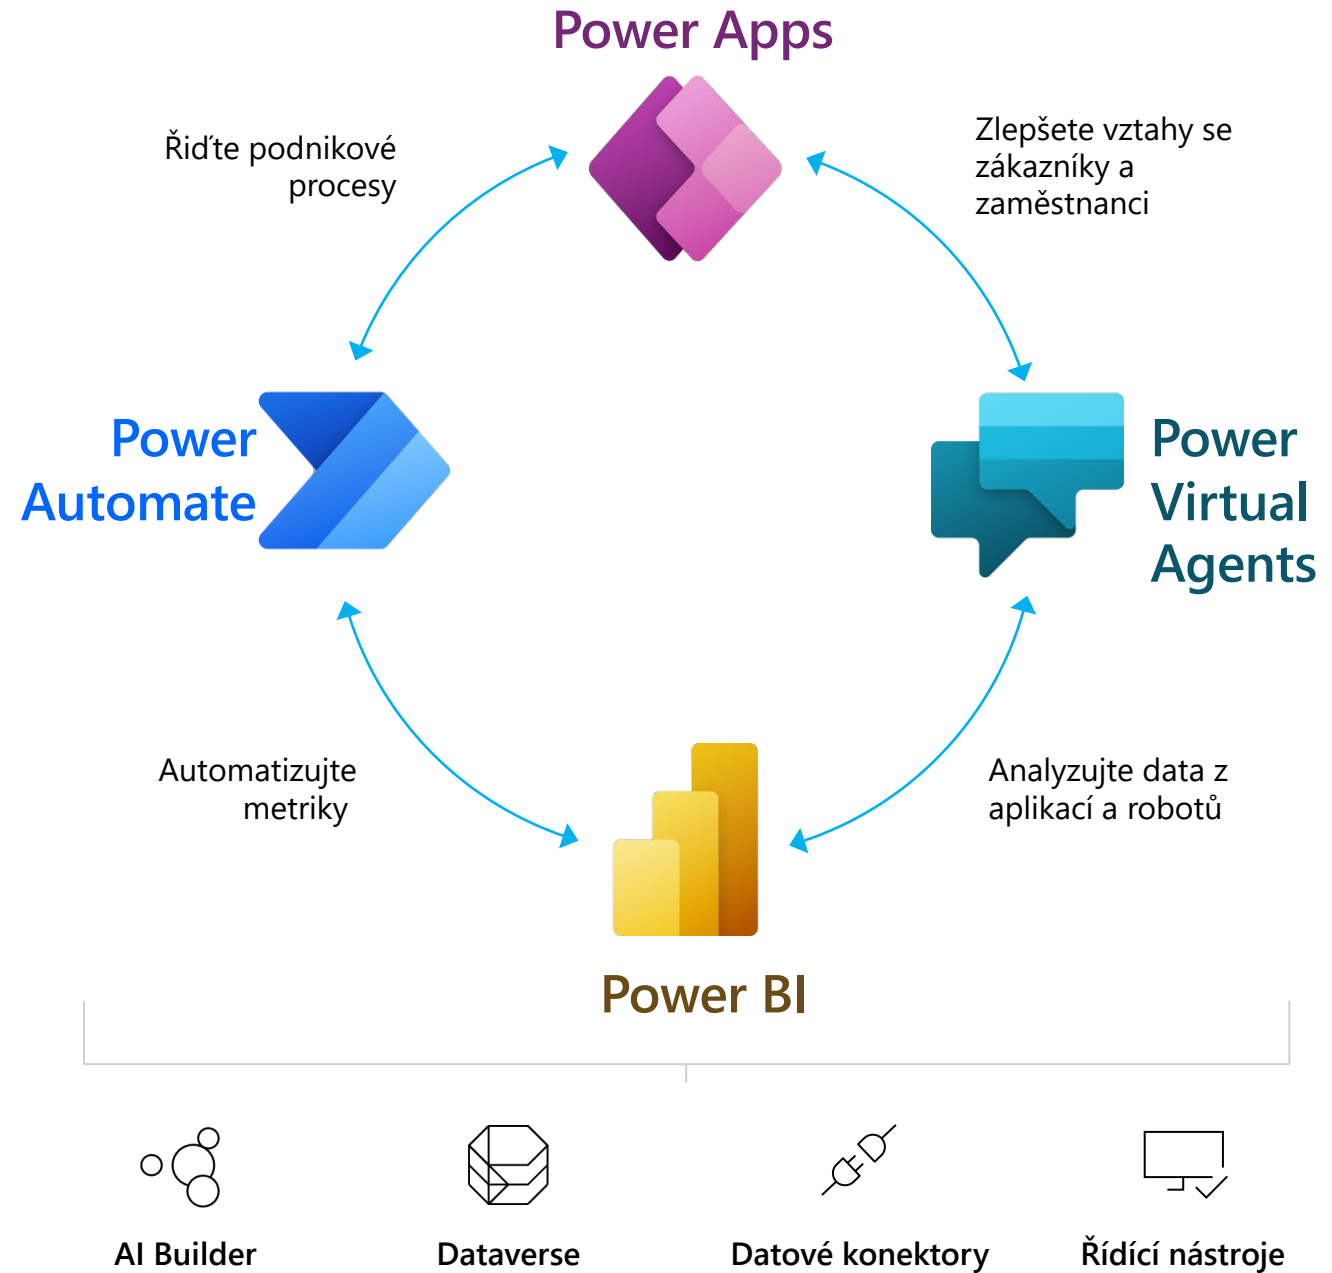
Power Apps

Řiďte podnikové procesy

Zlepšete vztahy se zákazníky a zaměstnanci

Power Automate

Power Virtual Agents

Automatizujte metriky

Analyzujte data z aplikací a robotů

Power BI

AI Builder

Dataverse

Datové konektory

Řídící nástroje